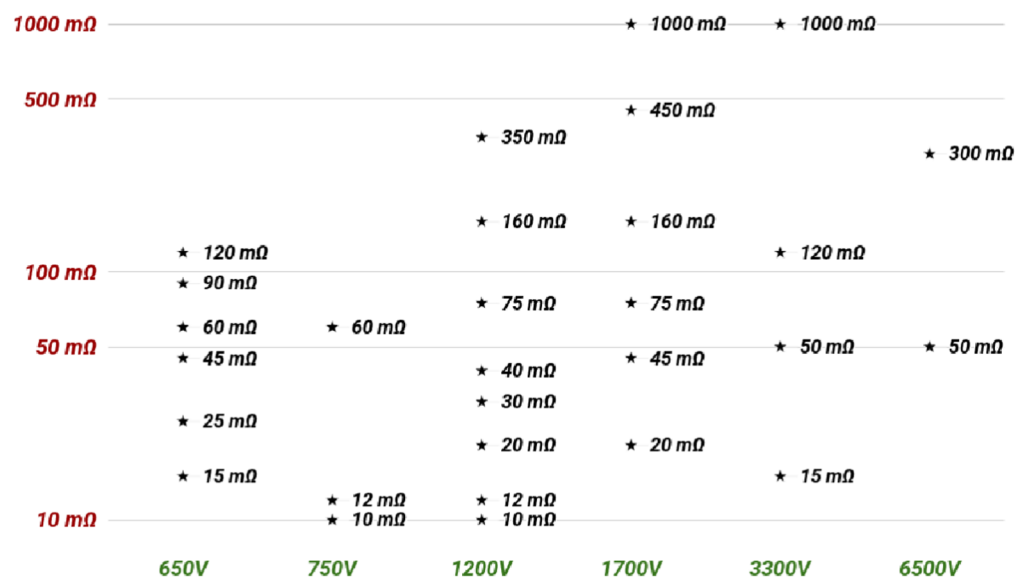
1000 mΩ
500 mΩ
100 mΩ
50 mΩ
10 mΩ

★ 120 mΩ
★ 90 mΩ
★ 60 mΩ
★ 45 mΩ
★ 25 mΩ
★ 15 mΩ

★ 60 mΩ
★ 12 mΩ
★ 10 mΩ

★ 350 mΩ
★ 160 mΩ
★ 75 mΩ
★ 40 mΩ
★ 30 mΩ
★ 20 mΩ
★ 12 mΩ
★ 10 mΩ

★ 1000 mΩ
★ 450 mΩ
★ 160 mΩ
★ 75 mΩ
★ 45 mΩ
★ 20 mΩ

★ 1000 mΩ
★ 120 mΩ
★ 50 mΩ
★ 15 mΩ

★ 300 mΩ
★ 50 mΩ

650V
750V
1200V
1700V
3300V
6500V